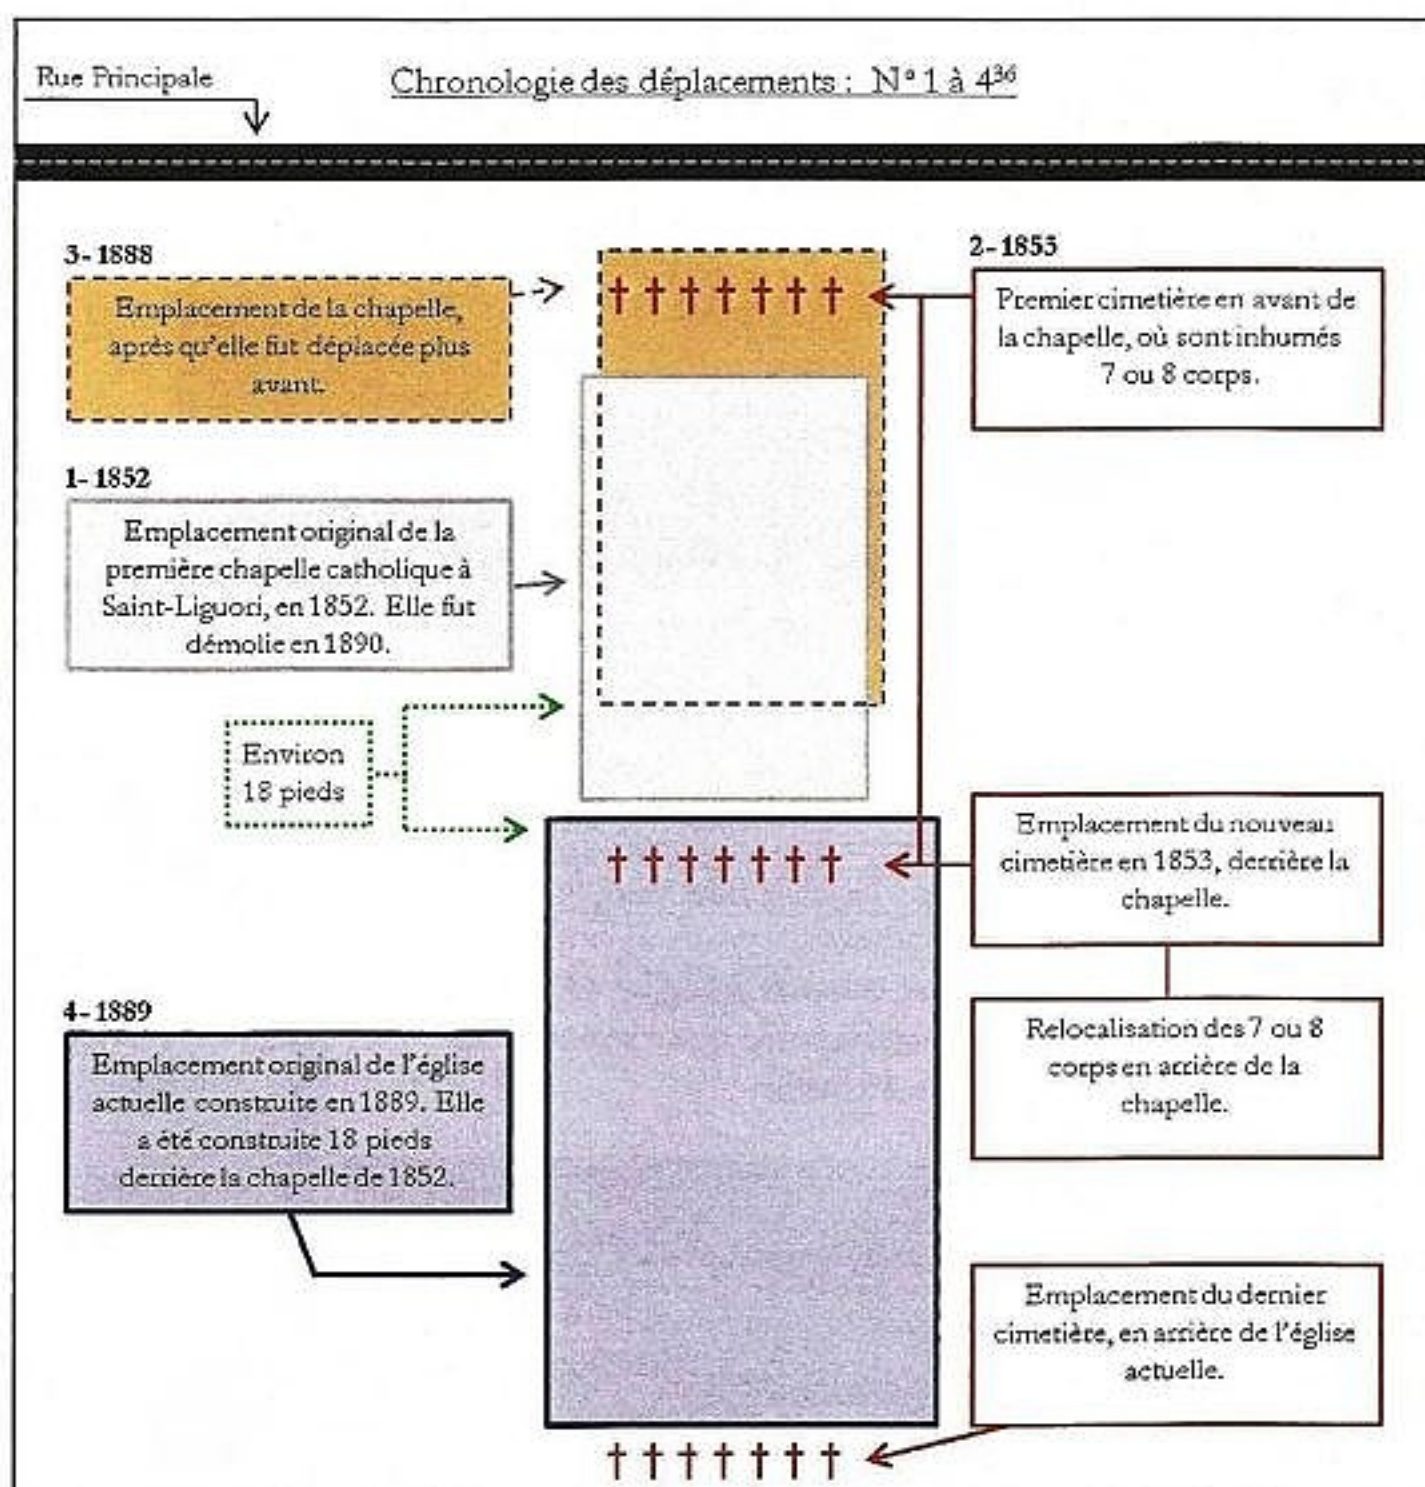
Rue Principale

Chronologie des déplacements : N° 1 à $4^{36}$

3- 1888

Emplacement de la chapelle, après qu'elle fut déplacée plus avant.

2- 1853

Premier cimetière en avant de la chapelle, où sont inhumés 7 ou 8 corps.

1- 1852

Emplacement original de la première chapelle catholique à Saint-Liguori, en 1852. Elle fut démolie en 1890.

Environ 18 pieds

Emplacement du nouveau cimetière en 1853, derrière la chapelle.

Relocalisation des 7 ou 8 corps en arrière de la chapelle.

4- 1889

Emplacement original de l'église actuelle construite en 1889. Elle a été construite 18 pieds derrière la chapelle de 1852.

Emplacement du dernier cimetière, en arrière de l'église actuelle.